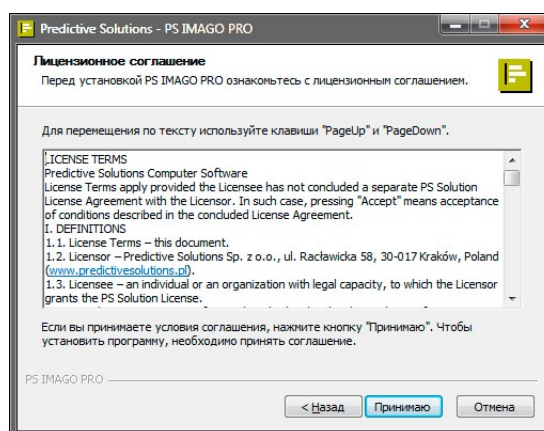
Predictive Solutions - PS IMAGO PRO

Лицензионное соглашение

Перед установкой PS IMAGO PRO ознакомьтесь с лицензионным соглашением.

Для перемещения по тексту используйте клавиши "PageUp" и "PageDown".

LICENSE TERMS
Predictive Solutions Computer Software
License Terms apply provided the Licensee has not concluded a separate PS Solution License Agreement with the Licensor. In such case, pressing "Accept" means acceptance of conditions described in the concluded License Agreement.
I. DEFINITIONS
1.1. License Terms – this document.
1.2. Licensor – Predictive Solutions Sp. z o.o., ul. Racławicka 58, 30-017 Kraków, Poland (www.predictivesolutions.pl).
1.3. Licensee – an individual or an organization with legal capacity, to which the Licensor grants the PS Solution License.
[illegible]

Если вы принимаете условия соглашения, нажмите кнопку "Принимаю". Чтобы установить программу, необходимо принять соглашение.

PS IMAGO PRO

< Назад | Принимаю | Отмена